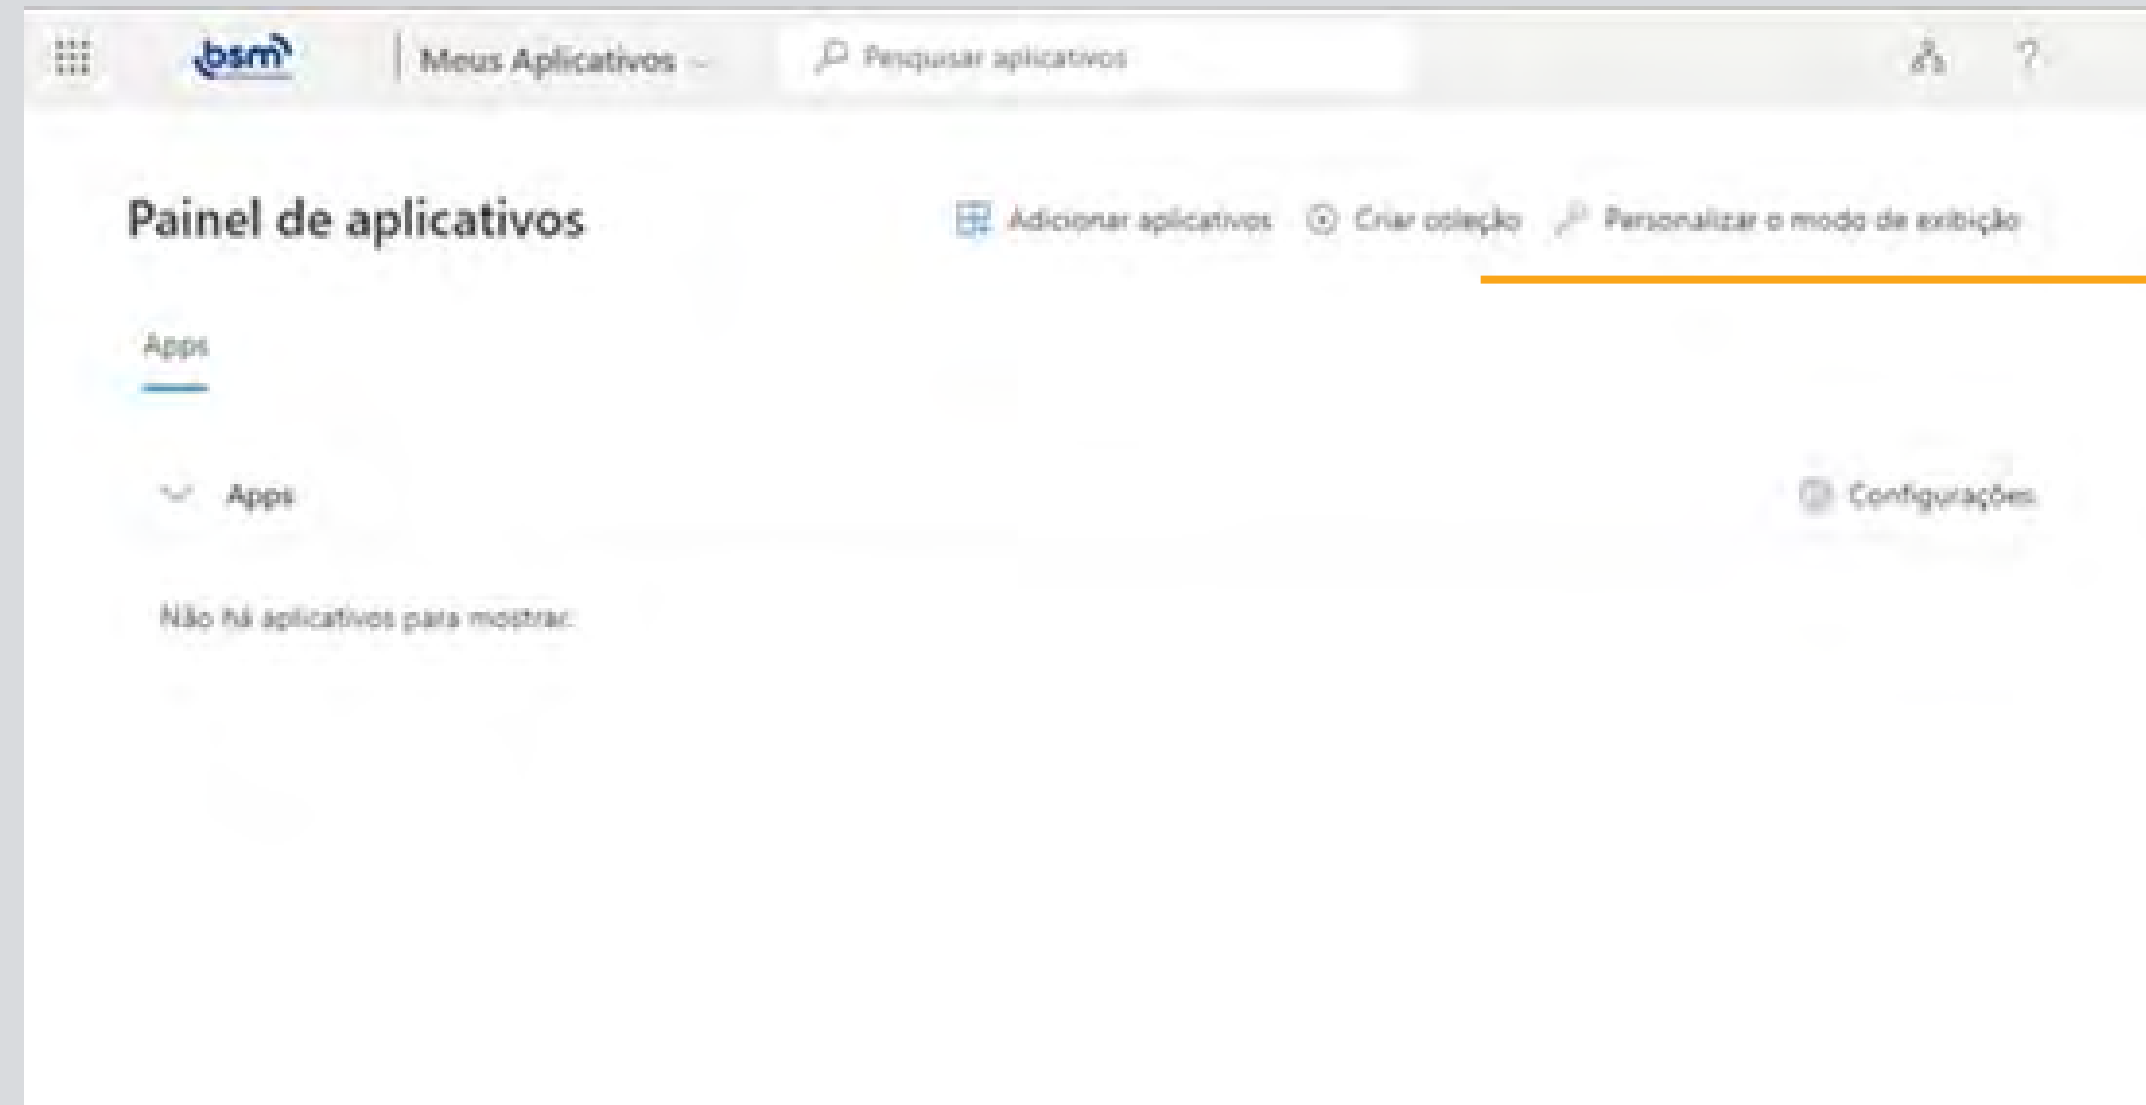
bsm

Meus Aplicativos

Pesquisar aplicativos

?

Painel de aplicativos

Adicionar aplicativos

Criar coleção

Personalizar o modo de exibição

Apps

Apps

Configurações

Não há aplicativos para mostrar.